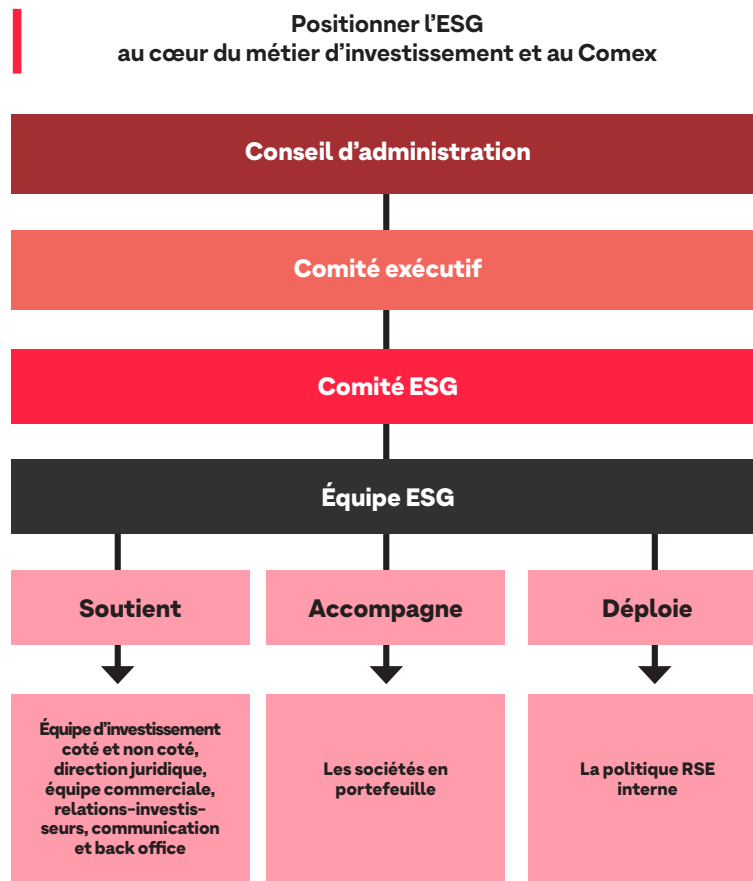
Positionner l'ESG
au cœur du métier d'investissement et au Comex

Conseil d'administration

Comité exécutif

Comité ESG

Équipe ESG

Soutient

Accompagne

Déploie

Équipe d'investissement coté et non coté, direction juridique, équipe commerciale, relations-investisseurs, communication et back office

Les sociétés en portefeuille

La politique RSE interne